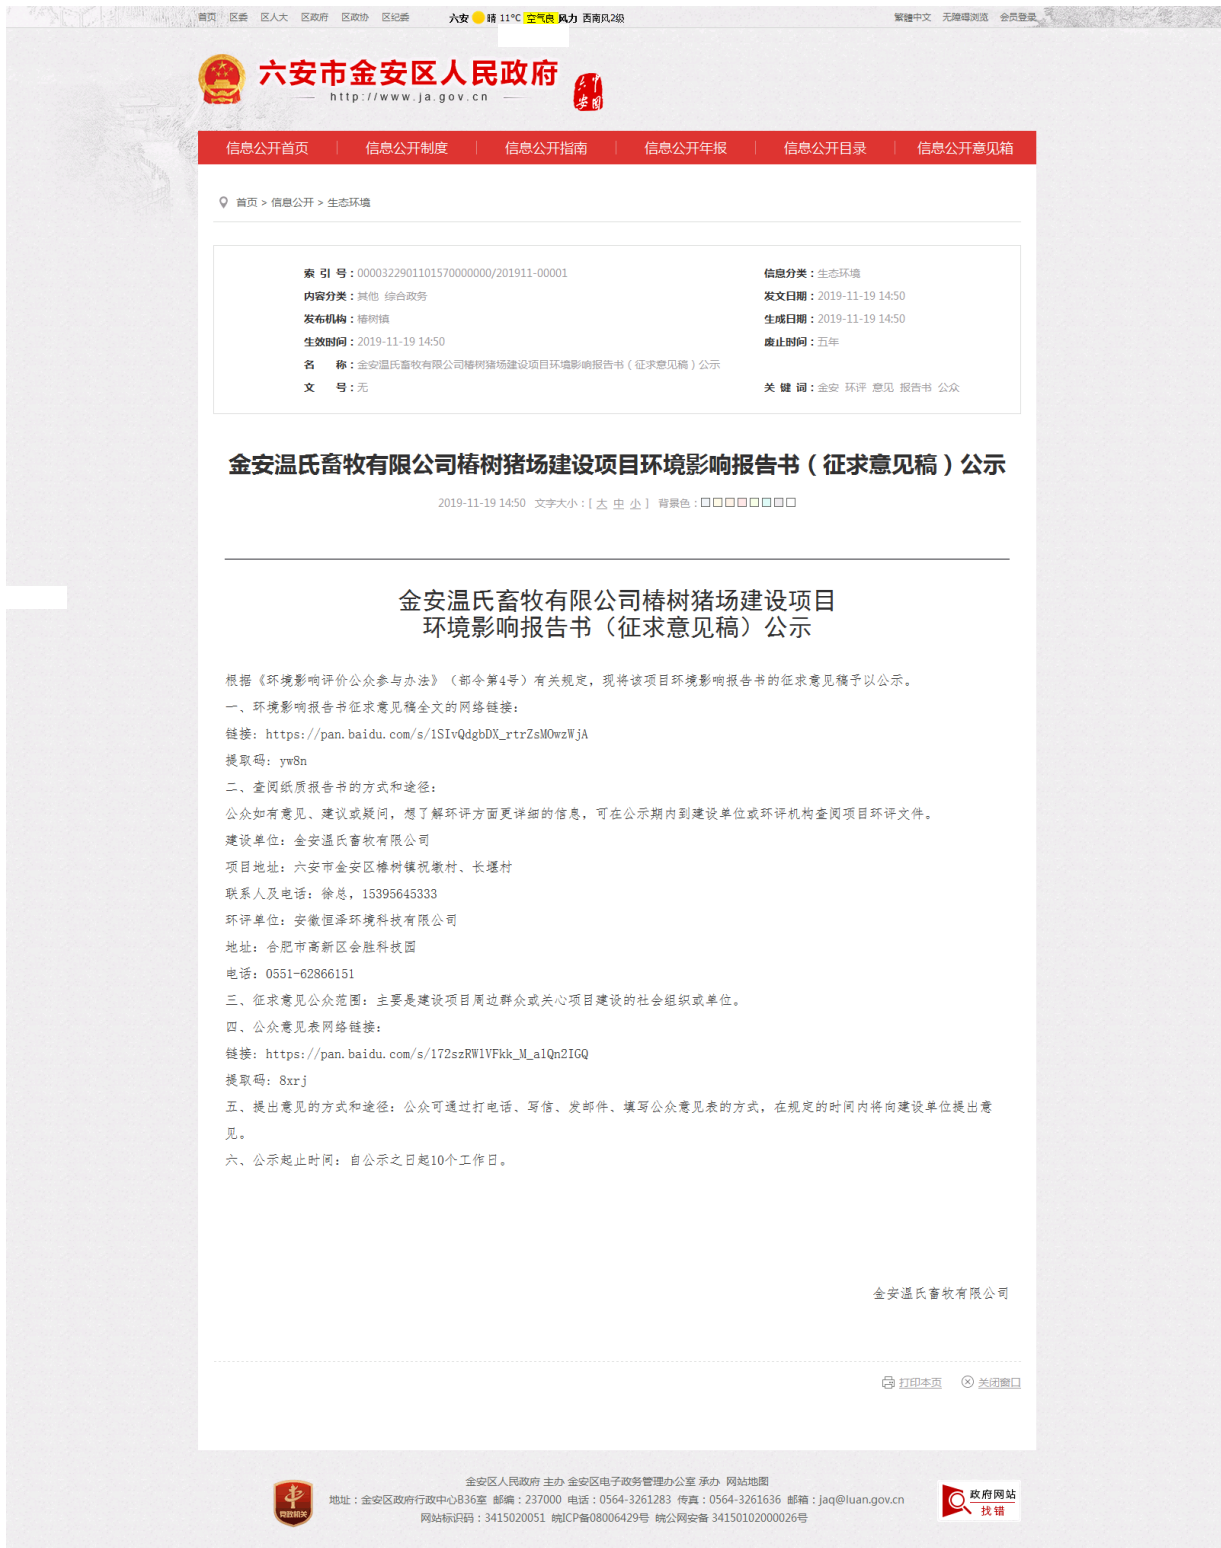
首页 区委 区人大 区政府 区政协 区纪委 六安 晴 11°C 空气良 风力 西南风2级 繁體中文 无障碍浏览 会员登录

六安市金安区人民政府
http://www.ja.gov.cn

信息公开首页 | 信息公开制度 | 信息公开指南 | 信息公开年报 | 信息公开目录 | 信息公开意见箱

首页 > 信息公开 > 生态环境

索 引 号：000032290110157000000/201911-00001
信息分类：生态环境
内容分类：其他 综合政务
发文日期：2019-11-19 14:50
发布机构：椿树镇
生成日期：2019-11-19 14:50
生效时间：2019-11-19 14:50
废止时间：五年
名 称：金安温氏畜牧有限公司椿树猪场建设项目环境影响报告书（征求意见稿）公示
文 号：无
关 键 词：金安 环评 意见 报告书 公众

金安温氏畜牧有限公司椿树猪场建设项目环境影响报告书（征求意见稿）公示

2019-11-19 14:50 文字大小：[ 大 中 小 ] 背景色：

金安温氏畜牧有限公司椿树猪场建设项目
环境影响报告书（征求意见稿）公示

根据《环境影响评价公众参与办法》（部令第4号）有关规定，现将该项目环境影响报告书的征求意见稿予以公示。
一、环境影响报告书征求意见稿全文的网络链接：
链接：https://pan.baidu.com/s/1SIvQdgbDX_rtrZsMOwzWjA
提取码：yw8n
二、查阅纸质报告书的方式和途径：
公众如有意见、建议或疑问，想了解环评方面更详细的信息，可在公示期内到建设单位或环评机构查阅项目环评文件。
建设单位：金安温氏畜牧有限公司
项目地址：六安市金安区椿树镇祝墩村、长堰村
联系人及电话：徐总，15395645333
环评单位：安徽恒泽环境科技有限公司
地址：合肥市高新区会胜科技园
电话：0551-62866151
三、征求意见公众范围：主要是建设项目周边群众或关心项目建设的社会组织或单位。
四、公众意见表网络链接：
链接：https://pan.baidu.com/s/172szRW1VFkk_M_alQn2IGQ
提取码：8xrj
五、提出意见的方式和途径：公众可通过打电话、写信、发邮件、填写公众意见表的方式，在规定的时间内将向建设单位提出意见。
六、公示起止时间：自公示之日起10个工作日。

金安温氏畜牧有限公司

打印本页 关闭窗口

金安区人民政府 主办 金安区电子政务管理办公室 承办 网站地图
地址：金安区政府行政中心B836室 邮编：237000 电话：0564-3261283 传真：0564-3261636 邮箱：jaq@luan.gov.cn
网站标识码：3415020051 皖ICP备08006429号 皖公网安备 34150102000026号
党政机关
政府网站 找错